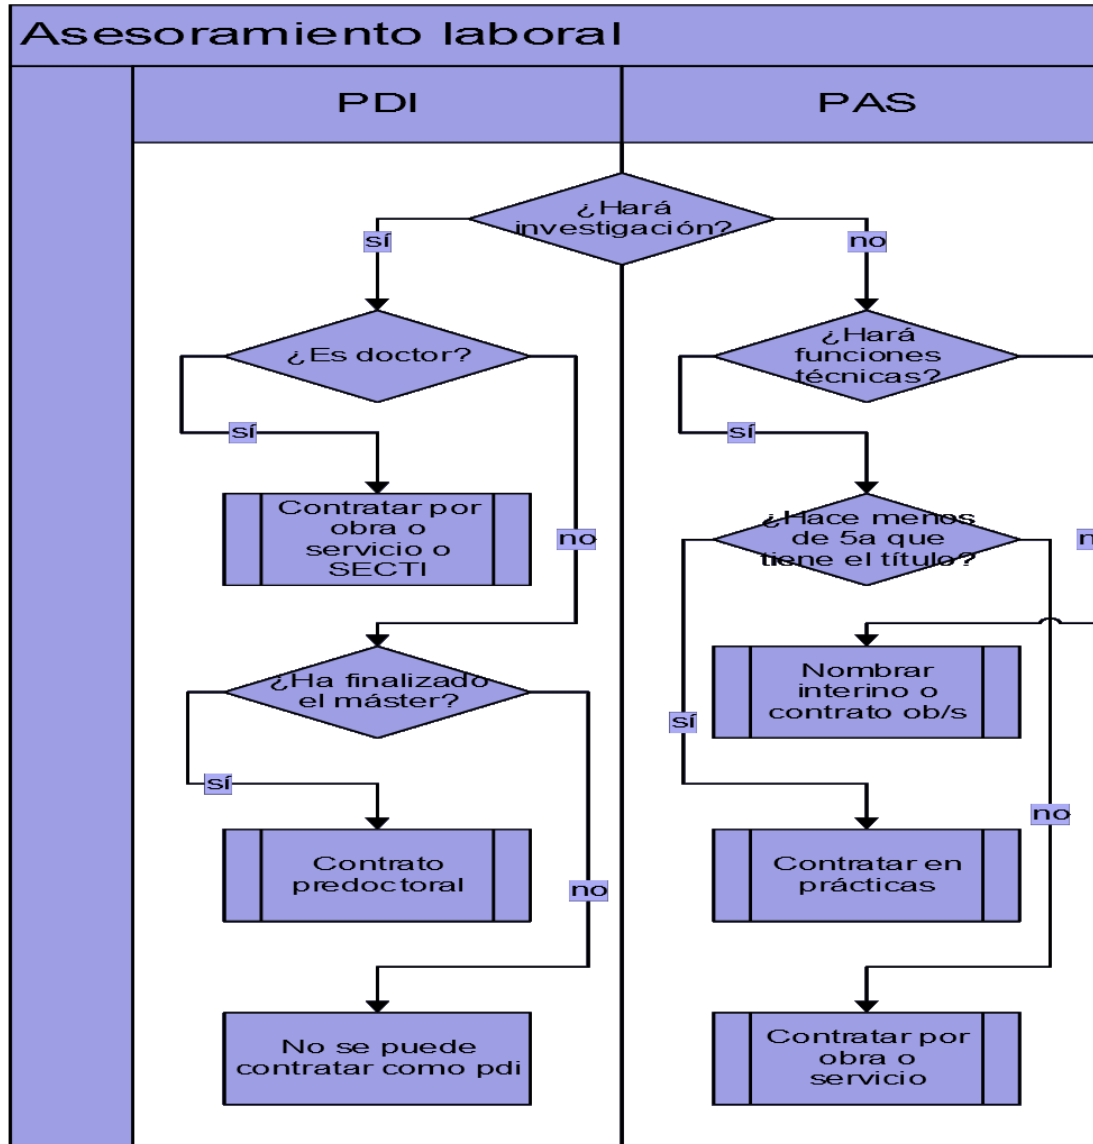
Asesoramiento laboral

PDI

PAS

¿Hará investigación?

sí

no

¿Es doctor?

sí

Contratar por obra o servicio o SECTI

no

¿Ha finalizado el máster?

sí

Contrato predoctoral

no

No se puede contratar como pdi

¿Hará funciones técnicas?

sí

¿Hace menos de 5a que tiene el título?

n

Nombrar interino o contrato ob/s

sí

no

Contratar en prácticas

Contratar por obra o servicio